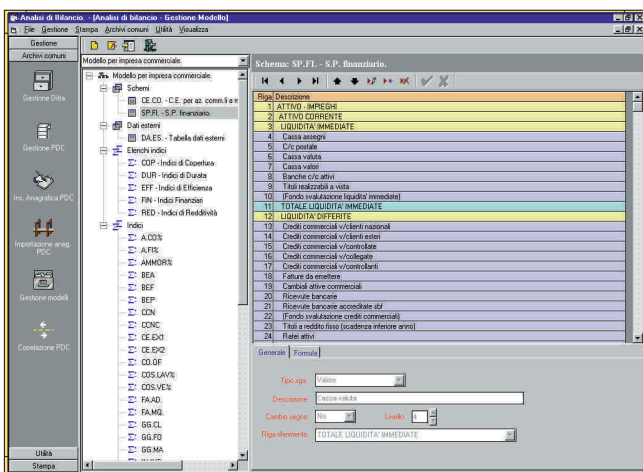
Analisi di Bilancio. - [Analisi di bilancio - Gestione Modello]

File Gestione Stampa Archivi comuni Utilità Visualizza

Gestione
Archivi comuni

Gestione Ditta

Gestione PDC

Ins. Anagrafica PDC

Importazione anag. PDC

Gestione modelli

Correlazione PDC

Utilità
Stampa

Modello per impresa commerciale.

Modello per impresa commerciale.
Schemi
CE.CO. - C.E. per az. comm.li a m
SP.FI. - S.P. finanziario.
Dati esterni
DA.ES. - Tabella dati esterni
Elenchi indici
COP - Indici di Copertura
DUR - Indici di Durata
EFF - Indici di Efficienza
FIN - Indici Finanziari
RED - Indici di Redditività
Indici
A.CO%
A.FI%
AMMOR%
BEA
BEF
BEP
CCN
CCNC
CE.EX1
CE.EX2
CO.OF
COS.LAV%
COS.VE%
FA.AD.
FA.MQ.
GG.CL
GG.FO
GG.MA

Schema: SP.FI. - S.P. finanziario.

| Riga | Descrizione |
|---|---|
| 1 | ATTIVO - IMPIEGHI |
| 2 | ATTIVO CORRENTE |
| 3 | LIQUIDITA' IMMEDIATE |
| 4 | Cassa assegni |
| 5 | C/c postale |
| 6 | Cassa valuta |
| 7 | Cassa valori |
| 8 | Banche c/c attivi |
| 9 | Titoli realizzabili a vista |
| 10 | (Fondo svalutazione liquidita' immediate) |
| 11 | TOTALE LIQUIDITA' IMMEDIATE |
| 12 | LIQUIDITA' DIFFERITE |
| 13 | Crediti commerciali v/clienti nazionali |
| 14 | Crediti commerciali v/clienti esteri |
| 15 | Crediti commerciali v/controllate |
| 16 | Crediti commerciali v/collegate |
| 17 | Crediti commerciali v/controllanti |
| 18 | Fatture da emettere |
| 19 | Cambiali attive commerciali |
| 20 | Ricevute bancarie |
| 21 | Ricevute bancarie accreditate sbf |
| 22 | (Fondo svalutazione crediti commerciali) |
| 23 | Titoli a reddito fisso (scadenza inferiore anno) |
| 24 | Ratei attivi |

Generale Formula

Tipo riga Valore
Descrizione Cassa valuta
Cambio segno No Livello 4
Riga riferimento TOTALE LIQUIDITA' IMMEDIATE